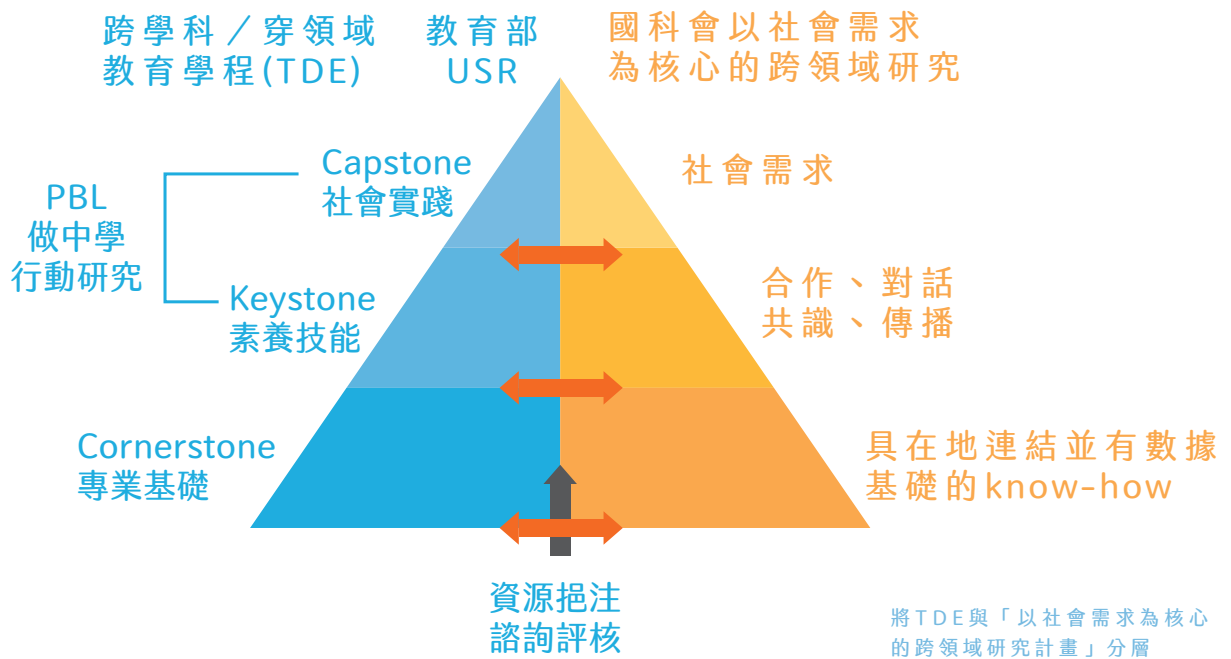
跨學科／穿領域
教育學程(TDE)

教育部
USR

國科會以社會需求
為核心的跨領域研究

Capstone
社會實踐

社會需求

PBL
做中學
行動研究

Keystone
素養技能

合作、對話
共識、傳播

Cornerstone
專業基礎

具在地連結並有數據
基礎的know-how

資源挹注
諮詢評核

將TDE與「以社會需求為核心的跨領域研究計畫」分層